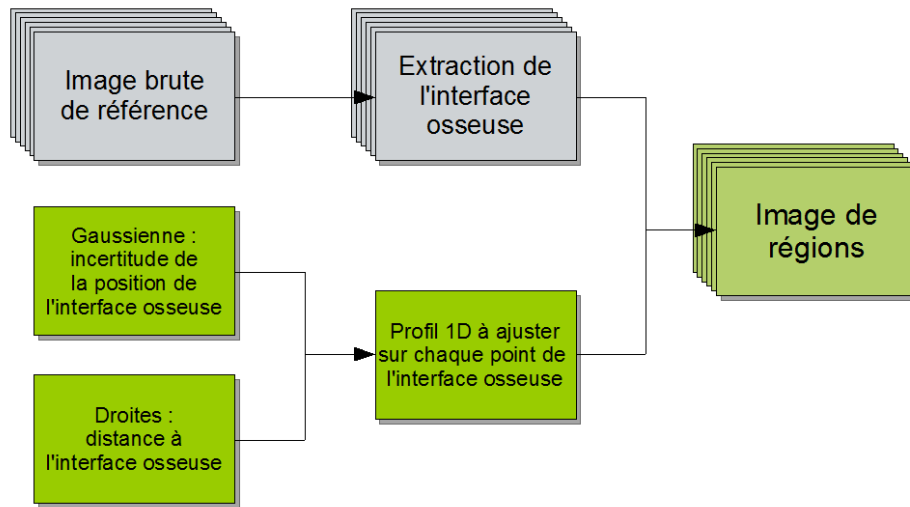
Image brute de référence

Extraction de l'interface osseuse

Image de régions

Gaussienne : incertitude de la position de l'interface osseuse

Profil 1D à ajuster sur chaque point de l'interface osseuse

Droites : distance à l'interface osseuse